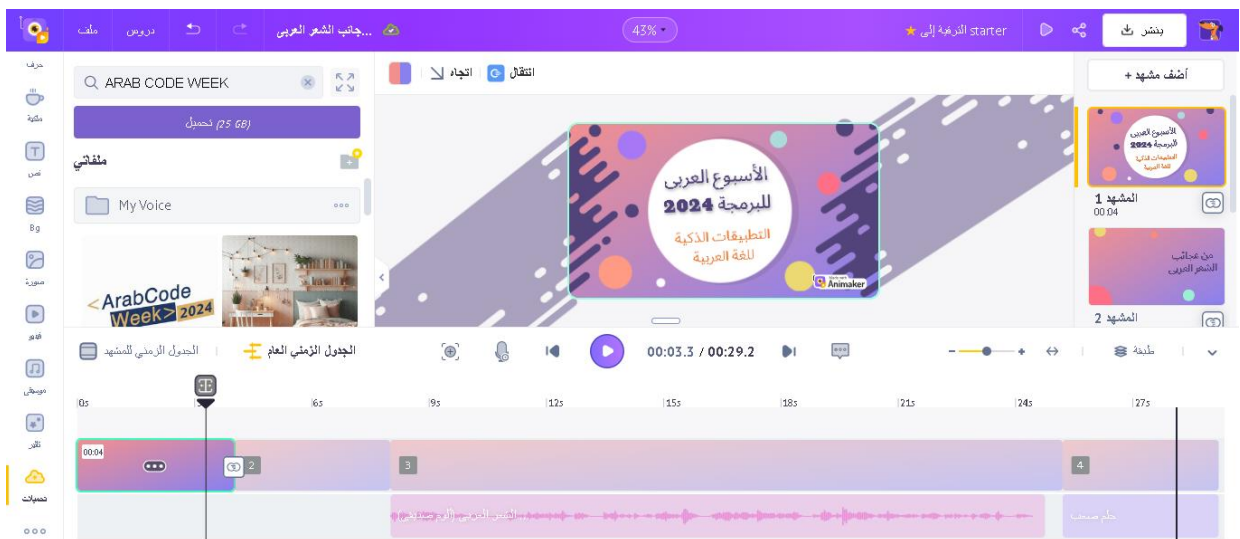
ملف دروس ...جانب الشعر العربي 43% starter الترقية إلى ★ ينشر

حرف
ملكية
نص
Bg
صورة
فيديو
موسيقى
تأثير
تحميلات

ARAB CODE WEEK
(25 GB) تحميل
ملفاتي
My Voice

<ArabCode Week>2024

انتقال اتجاه

الأسبوع العربي للبرمجة 2024
التطبيقات الذكية للغة العربية
Animaker

أضف مشهد +
المشهد 1
00:04
من عجائب الشعر العربي
المشهد 2

الجدول الزمني العام الجدول الزمني للمشهد
00:03.3 / 00:29.2
طبقة

0s 3s 6s 9s 12s 15s 18s 21s 24s 27s
00:04
2
3
4
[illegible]